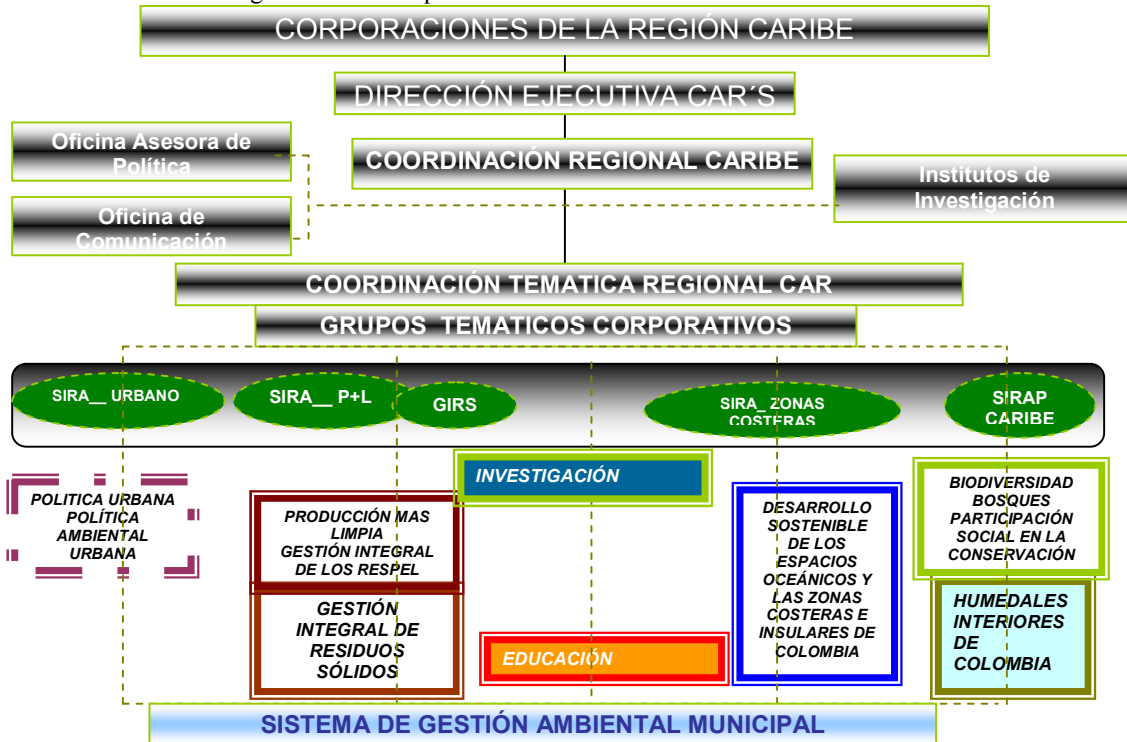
CORPORACIONES DE LA REGIÓN CARIBE

DIRECCIÓN EJECUTIVA CAR´S

Oficina Asesora de Política

COORDINACIÓN REGIONAL CARIBE

Institutos de Investigación

Oficina de Comunicación

COORDINACIÓN TEMATICA REGIONAL CAR

GRUPOS TEMATICOS CORPORATIVOS

SIRA__ URBANO

SIRA__ P+L

GIRS

SIRA_ ZONAS COSTERAS

SIRAP CARIBE

POLITICA URBANA POLÍTICA AMBIENTAL URBANA

INVESTIGACIÓN

PRODUCCIÓN MAS LIMPIA GESTIÓN INTEGRAL DE LOS RESPEL

GESTIÓN INTEGRAL DE RESIDUOS SÓLIDOS

EDUCACIÓN

DESARROLLO SOSTENIBLE DE LOS ESPACIOS OCEÁNICOS Y LAS ZONAS COSTERAS E INSULARES DE COLOMBIA

BIODIVERSIDAD BOSQUES PARTICIPACIÓN SOCIAL EN LA CONSERVACIÓN

HUMEDALES INTERIORES DE COLOMBIA

SISTEMA DE GESTIÓN AMBIENTAL MUNICIPAL